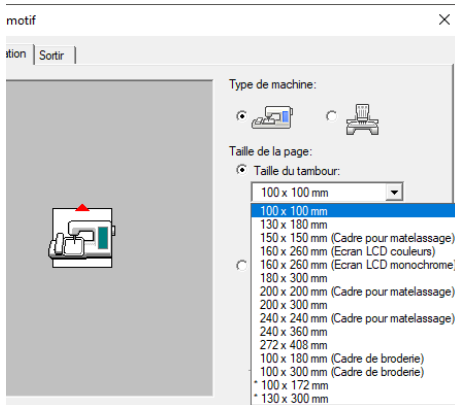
motif

ation | Sortir

Type de machine:

Taille de la page:
Taille du tambour:

100 x 100 mm

100 x 100 mm
130 x 180 mm
150 x 150 mm (Cadre pour matelassage)
160 x 260 mm (Ecran LCD couleurs)
160 x 260 mm (Ecran LCD monochrome)
180 x 300 mm
200 x 200 mm (Cadre pour matelassage)
200 x 300 mm
240 x 240 mm (Cadre pour matelassage)
240 x 360 mm
272 x 408 mm
100 x 180 mm (Cadre de broderie)
100 x 300 mm (Cadre de broderie)
* 100 x 172 mm
* 130 x 300 mm